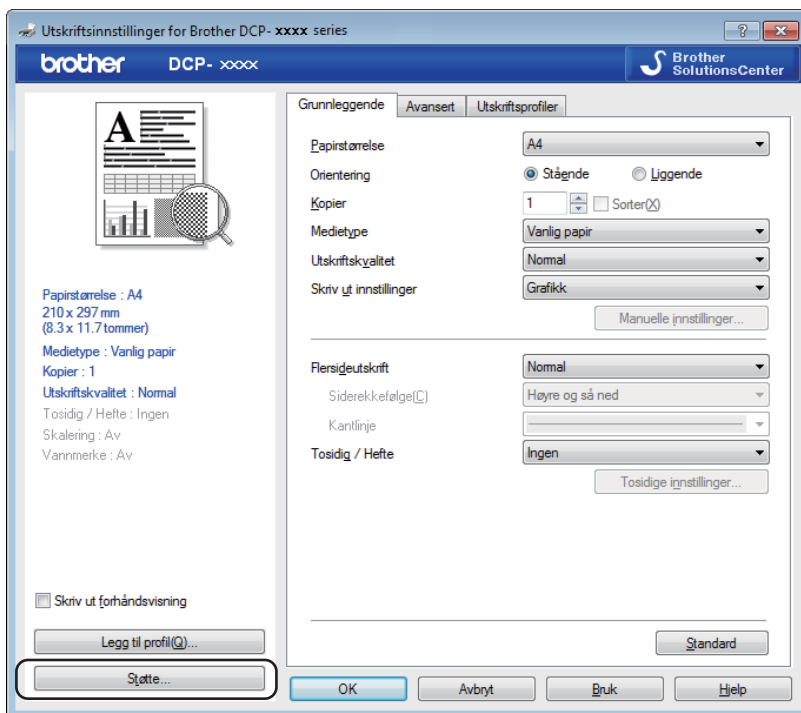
Utskriftsinnstillinger for Brother DCP- xxxx series

? X

brother DCP- xxxx

Brother SolutionsCenter

Grunnleggende | Avansert | Utskriftsprofiler

Papirstørrelse: A4
Orientering: Stående / Liggende
Kopier: 1 Sorter(X)
Medietype: Vanlig papir
Utskriftskvalitet: Normal
Skriv ut innstillinger: Grafikk
Manuelle innstillinger...

Flersideutskrift: Normal
Siderekkefølge(C): Høyre og så ned
Kantlinje
Tosidig / Hefte: Ingen
Tosidige innstillinger...

Papirstørrelse : A4
210 x 297 mm
(8.3 x 11.7 tommer)
Medietype : Vanlig papir
Kopier : 1
Utskriftskvalitet : Normal
Tosidig / Hefte : Ingen
Skalering : Av
Vannmerke : Av

Skriv ut forhåndsvisning

Legg til profil(Q)...

Støtte...

Standard

OK | Avbryt | Bruk | Hjelp